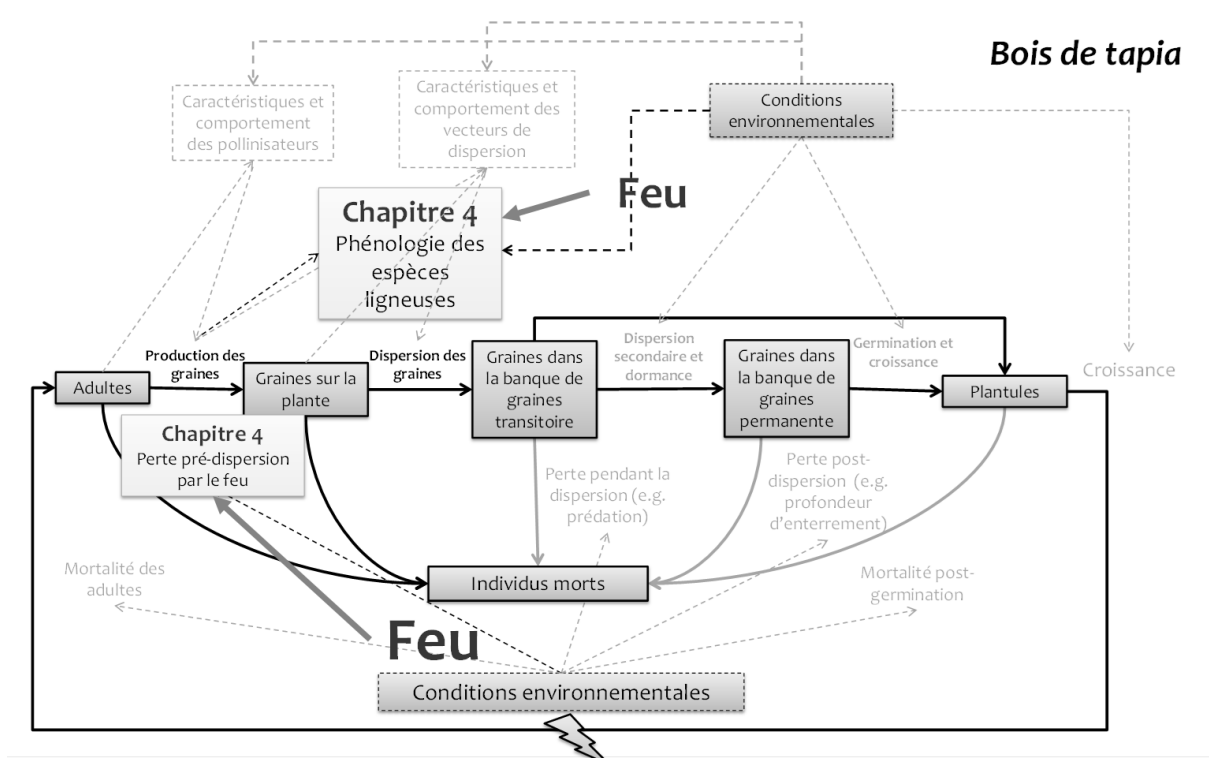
Bois de tapia

Caractéristiques et comportement des pollinisateurs

Caractéristiques et comportement des vecteurs de dispersion

Conditions environnementales

Feu

Chapitre 4
Phénologie des espèces ligneuses

Dispersion secondaire et dormance

Germination et croissance

Croissance

Production des graines

Dispersion des graines

Adultes

Graines sur la plante

Graines dans la banque de graines transitoire

Graines dans la banque de graines permanente

Plantules

Chapitre 4
Perte pré-dispersion par le feu

Perte pendant la dispersion (e.g. prédation)

Perte post-dispersion (e.g. profondeur d'enterrement)

Mortalité des adultes

Individus morts

Mortalité post-germination

Feu

Conditions environnementales